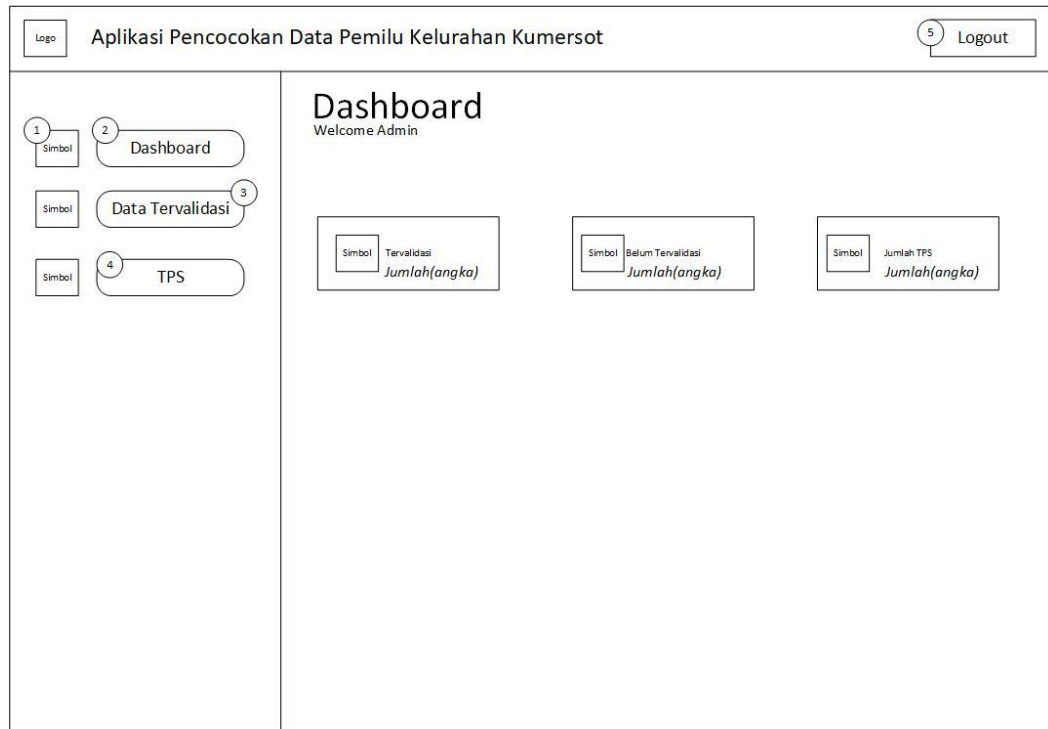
Logo

Aplikasi Pencocokan Data Pemilu Kelurahan Kumersot

5 Logout

1 Simbol

2 Dashboard

Simbol

Data Tervalidasi 3

Simbol

4 TPS

Dashboard
Welcome Admin

Simbol Tervalidasi
Jumlah(angka)

Simbol Belum Tervalidasi
Jumlah(angka)

Simbol Jumlah TPS
Jumlah(angka)